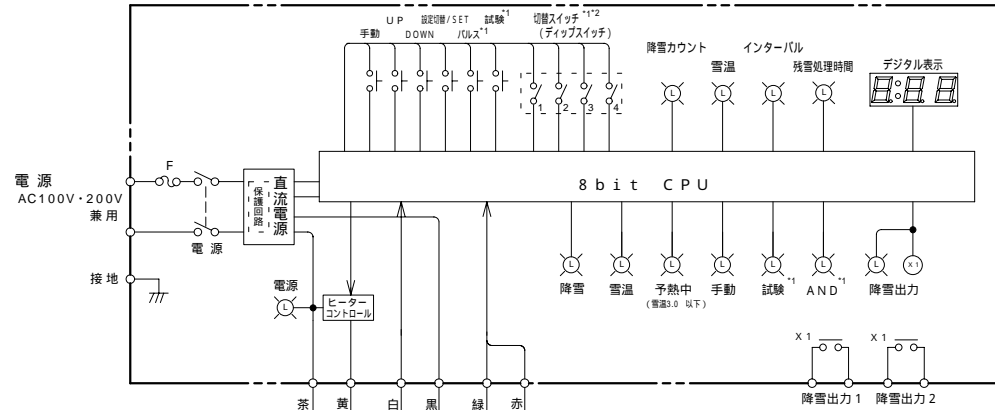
手動
UP
DOWN
設定切替/SET
パルス$^{*1}$
試験$^{*1}$
切替スイッチ$^{*1*2}$
（ディップスイッチ）
1
2
3
4
降雪カウント
雪温
インターバル
残雪処理時間
デジタル表示
L
L
L
L

電源
AC100V・200V
兼用
F
電源
接地
保護回路
直流電源
8bit CPU
L
L
L
L
L
L
L
X1
降雪
雪温
予熱中
(雪温3.0 以下)
手動
試験$^{*1}$
AND$^{*1}$
降雪出力
電源
L
ヒーターコントロール
X1
X1
降雪出力1
降雪出力2
茶
黄
白
黒
緑
赤